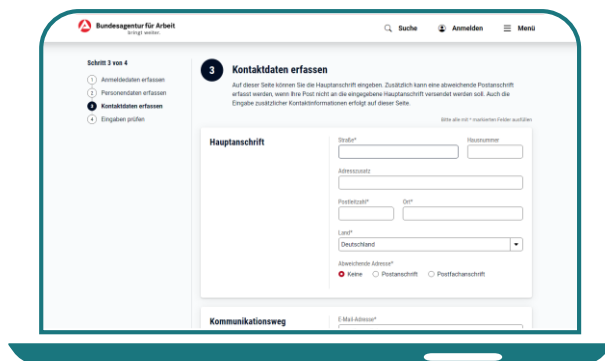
Bundesagentur für Arbeit
bringt weiter.

Suche
Anmelden
Menü

Schritt 3 von 4
1 Anmeldedaten erfassen
2 Personendaten erfassen
3 Kontaktdaten erfassen
4 Eingaben prüfen

3 Kontaktdaten erfassen

Auf dieser Seite können Sie die Hauptanschrift eingeben. Zusätzlich kann eine abweichende Postanschrift erfasst werden, wenn Ihre Post nicht an die eingegebene Hauptanschrift versendet werden soll. Auch die Eingabe zusätzlicher Kontaktinformationen erfolgt auf dieser Seite.

Bitte alle mit * markierten Felder ausfüllen

Hauptanschrift

Straße*
Hausnummer
Adresszusatz
Postleitzahl*
Ort*
Land*
Deutschland
Abweichende Adresse*
Keine
Postanschrift
Postfachanschrift

Kommunikationsweg

E-Mail-Adresse*